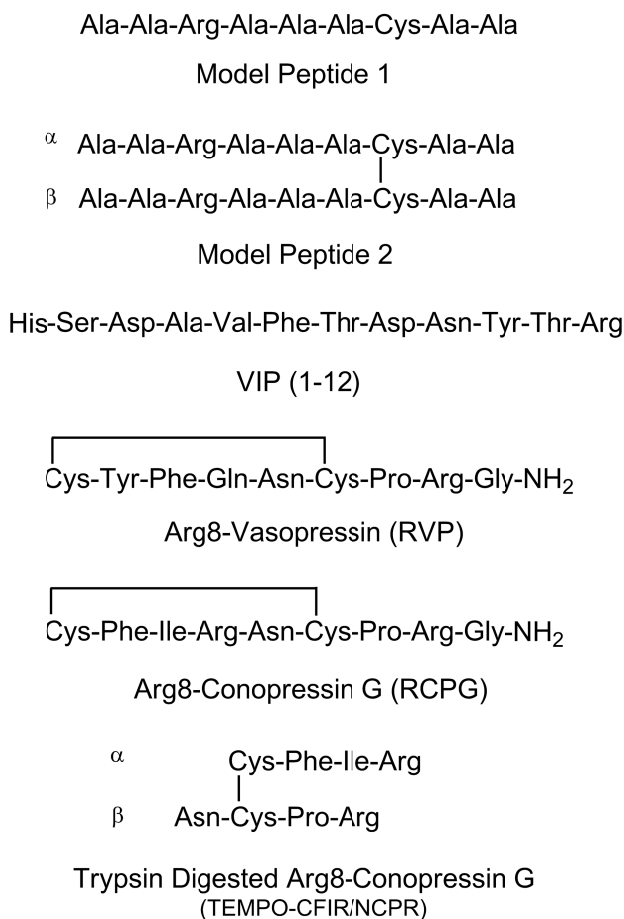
Ala-Ala-Arg-Ala-Ala-Ala-Cys-Ala-Ala

Model Peptide 1

α Ala-Ala-Arg-Ala-Ala-Ala-Cys-Ala-Ala

β Ala-Ala-Arg-Ala-Ala-Ala-Cys-Ala-Ala

Model Peptide 2

His-Ser-Asp-Ala-Val-Phe-Thr-Asp-Asn-Tyr-Thr-Arg

VIP (1-12)

Cys-Tyr-Phe-Gln-Asn-Cys-Pro-Arg-Gly-$NH_2$

Arg8-Vasopressin (RVP)

Cys-Phe-Ile-Arg-Asn-Cys-Pro-Arg-Gly-$NH_2$

Arg8-Conopressin G (RCPG)

α Cys-Phe-Ile-Arg

β Asn-Cys-Pro-Arg

Trypsin Digested Arg8-Conopressin G
(TEMPO-CFIR/NCPR)